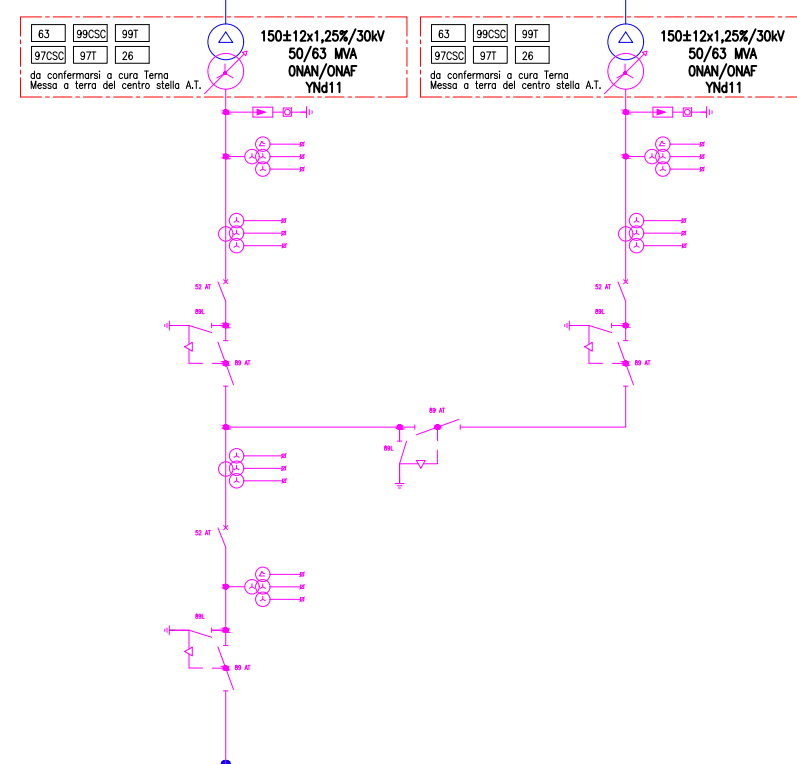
63
99CSC
99T
97CSC
97T
26
da confermarsi a cura Terna
Messa a terra del centro stella A.T.
150±12x1,25%/30kV
50/63 MVA
ONAN/ONAF
YNd11

63
99CSC
99T
97CSC
97T
26
da confermarsi a cura Terna
Messa a terra del centro stella A.T.
150±12x1,25%/30kV
50/63 MVA
ONAN/ONAF
YNd11

52 AT
89L
89 AT

52 AT
89L
89 AT

89 AT
89L

52 AT
89L
89 AT